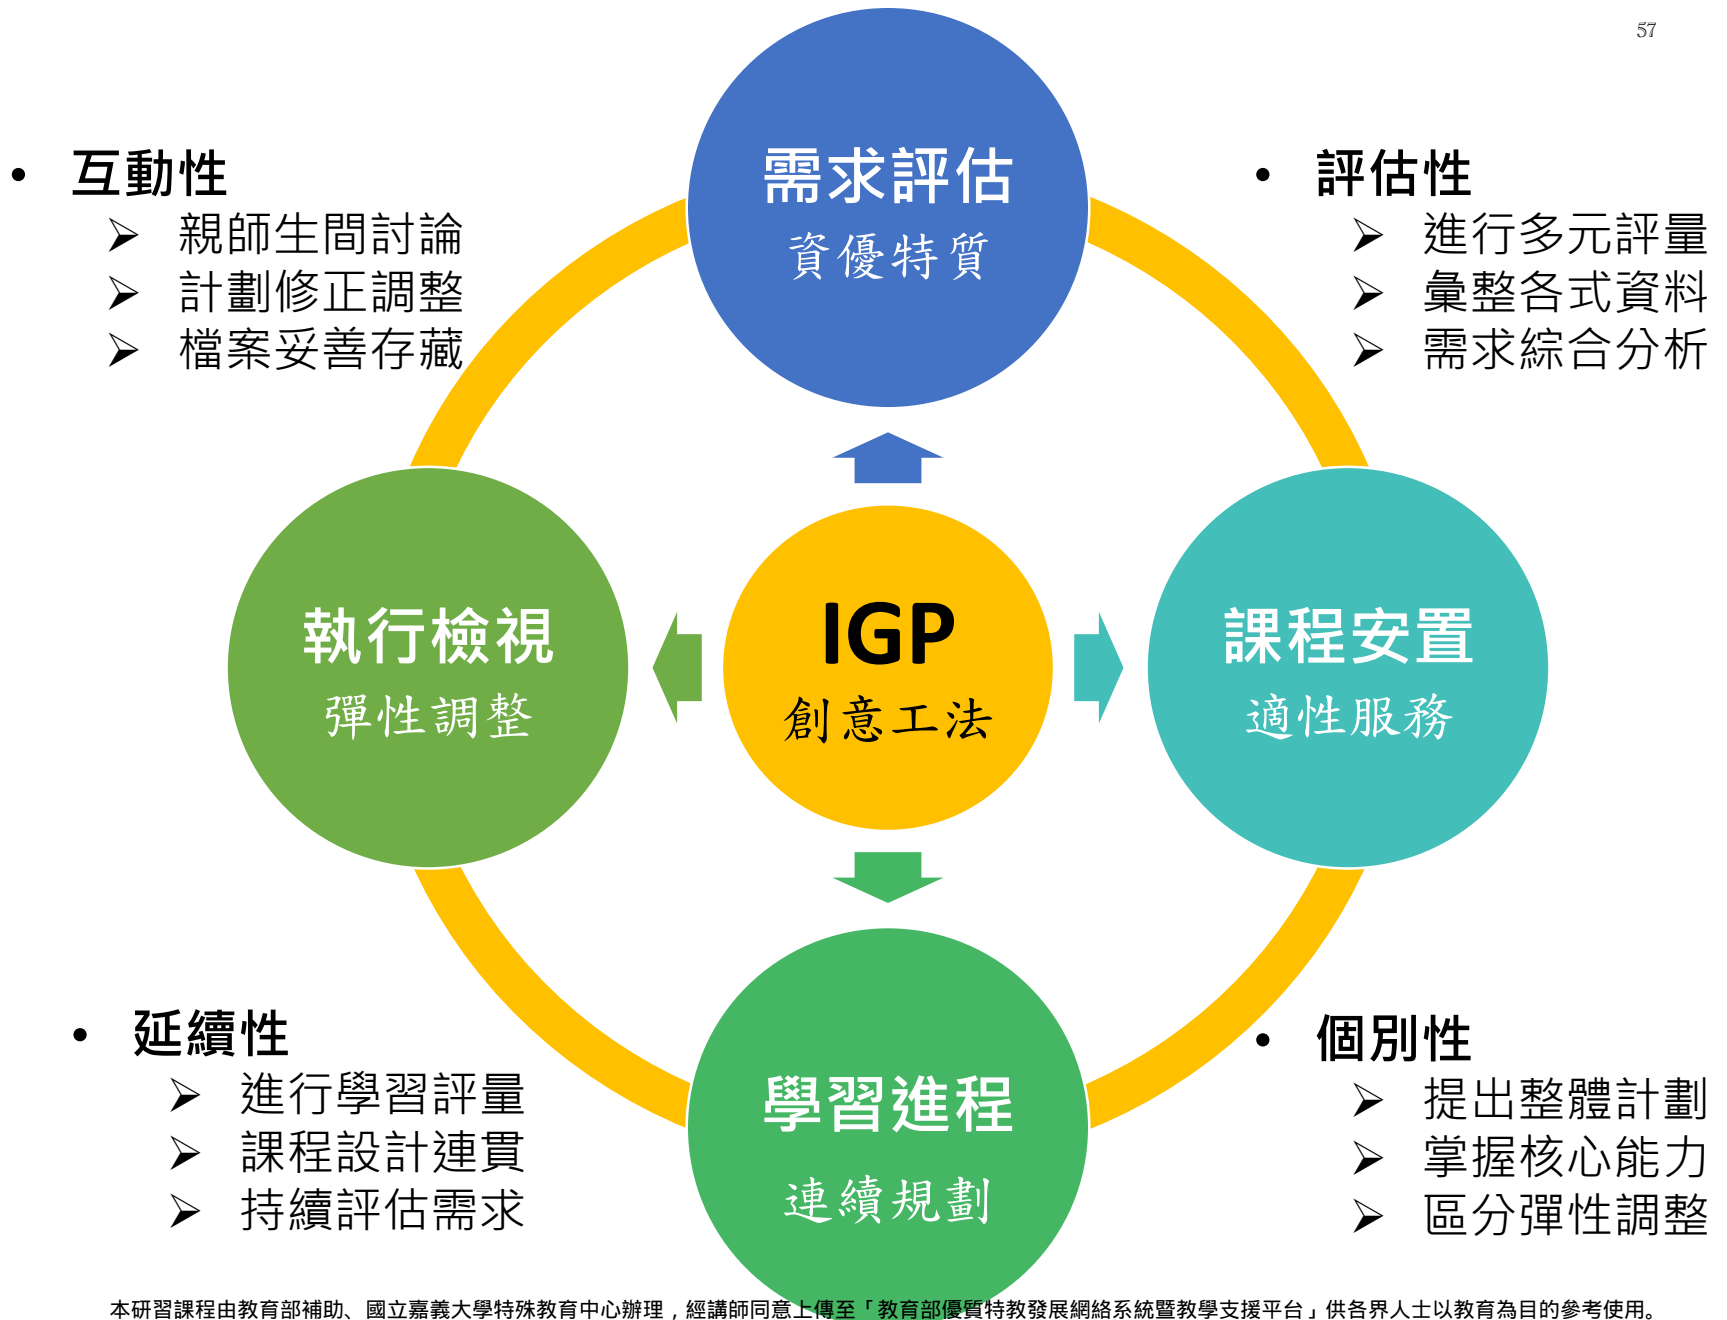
57

• 互動性
➢ 親師生間討論
➢ 計劃修正調整
➢ 檔案妥善存藏

需求評估
資優特質

• 評估性
➢ 進行多元評量
➢ 彙整各式資料
➢ 需求綜合分析

執行檢視
彈性調整

IGP
創意工法

課程安置
適性服務

• 延續性
➢ 進行學習評量
➢ 課程設計連貫
➢ 持續評估需求

學習進程
連續規劃

• 個別性
➢ 提出整體計劃
➢ 掌握核心能力
➢ 區分彈性調整

本研習課程由教育部補助、國立嘉義大學特殊教育中心辦理，經講師同意上傳至「教育部優質特教發展網絡系統暨教學支援平台」供各界人士以教育為目的的參考使用。